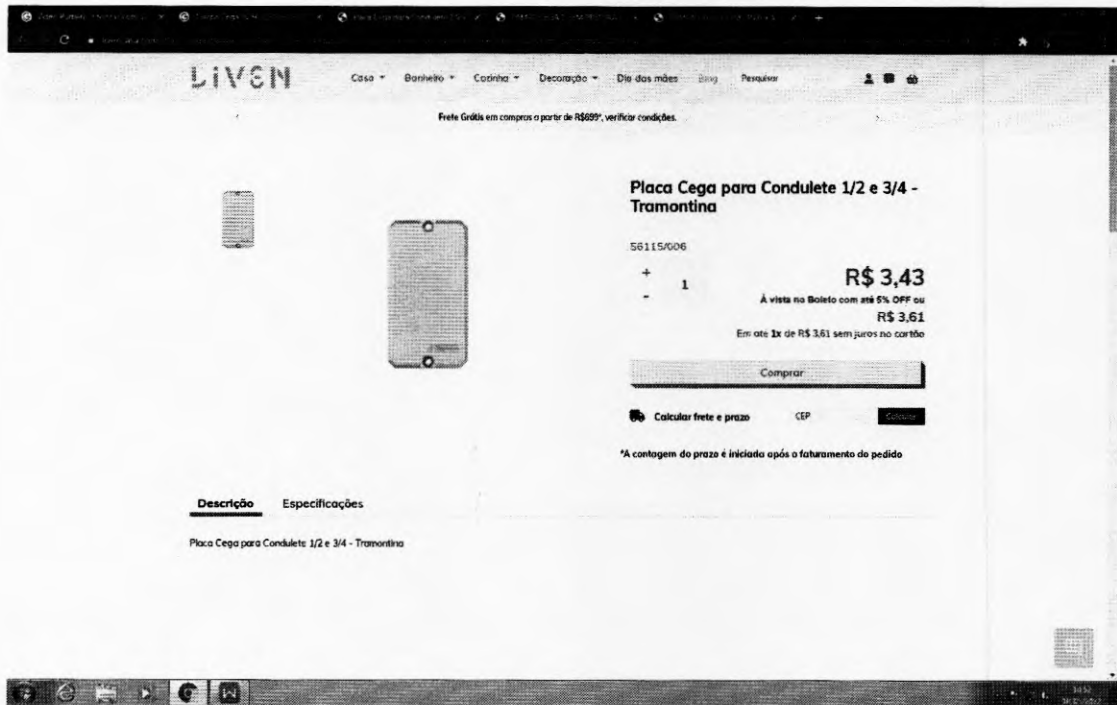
LIVEN

Casa ▾ Banheiro ▾ Cozinha ▾ Decoração ▾ Dia das mães Blog Pesquisar

Frete Grátis em compras a partir de R$699*, verificar condições.

Placa Cega para Condulete 1/2 e 3/4 - Tramontina

56115/006

+
1
-

R$ 3,43
À vista no Boleto com até 5% OFF ou
R$ 3,61
Em até 1x de R$ 3,61 sem juros no cartão

Comprar

Calcular frete e prazo CEP Calcular

*A contagem do prazo é iniciada após o faturamento do pedido

Descrição Especificações

Placa Cega para Condulete 1/2 e 3/4 - Tramontina